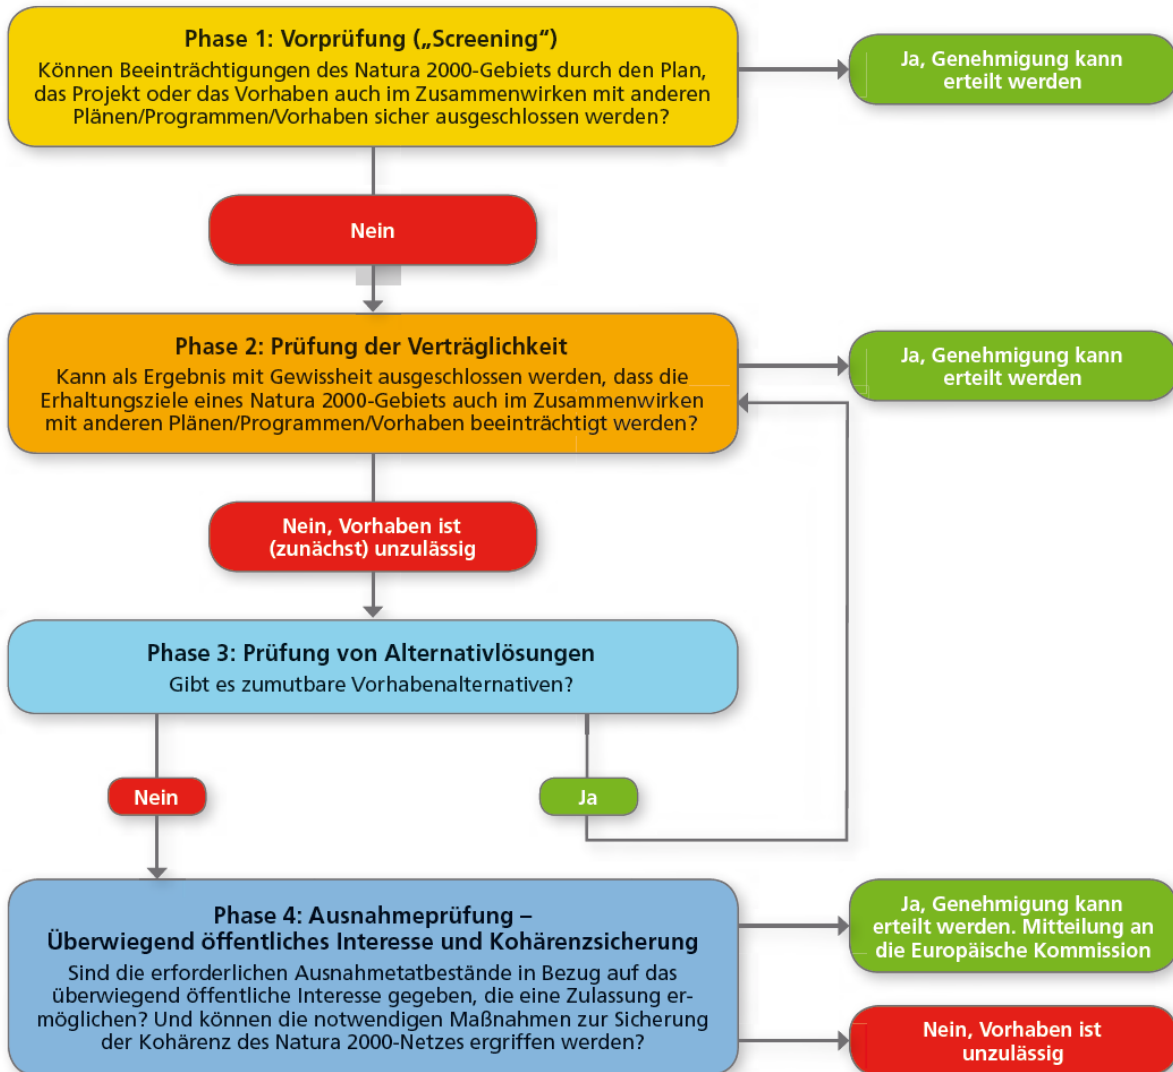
Phase 1: Vorprüfung („Screening“)
Können Beeinträchtigungen des Natura 2000-Gebiets durch den Plan, das Projekt oder das Vorhaben auch im Zusammenwirken mit anderen Plänen/Programmen/Vorhaben sicher ausgeschlossen werden?

Ja, Genehmigung kann erteilt werden

Nein

Phase 2: Prüfung der Verträglichkeit
Kann als Ergebnis mit Gewissheit ausgeschlossen werden, dass die Erhaltungsziele eines Natura 2000-Gebiets auch im Zusammenwirken mit anderen Plänen/Programmen/Vorhaben beeinträchtigt werden?

Ja, Genehmigung kann erteilt werden

Nein, Vorhaben ist (zunächst) unzulässig

Phase 3: Prüfung von Alternativlösungen
Gibt es zumutbare Vorhabenalternativen?

Nein

Ja

Phase 4: Ausnahmeprüfung – Überwiegend öffentliches Interesse und Kohärenzsicherung
Sind die erforderlichen Ausnahmetatbestände in Bezug auf das überwiegend öffentliche Interesse gegeben, die eine Zulassung ermöglichen? Und können die notwendigen Maßnahmen zur Sicherung der Kohärenz des Natura 2000-Netzes ergriffen werden?

Ja, Genehmigung kann erteilt werden. Mitteilung an die Europäische Kommission

Nein, Vorhaben ist unzulässig